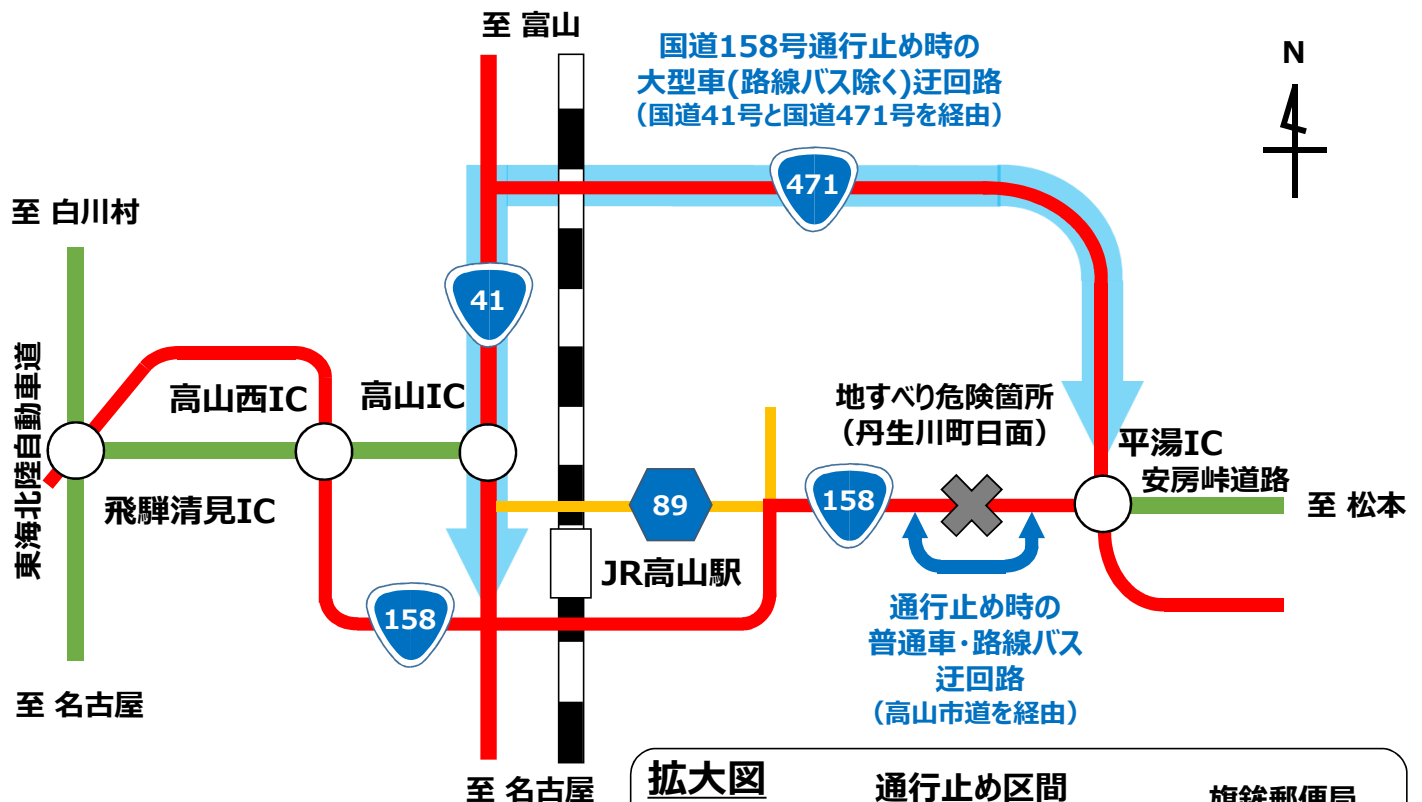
至 富山

国道158号通行止め時の
大型車(路線バス除く)迂回路
(国道41号と国道471号を経由)

N

至 白川村

471

41

東海北陸自動車道

高山西IC

高山IC

地すべり危険箇所
(丹生川町日面)

平湯IC

安房峠道路

至 松本

飛騨清見IC

89

158

JR高山駅

158

通行止め時の
普通車・路線バス
迂回路
(高山市道を経由)

至 名古屋

至 名古屋

拡大図

通行止め区間

旗鉾郵便局